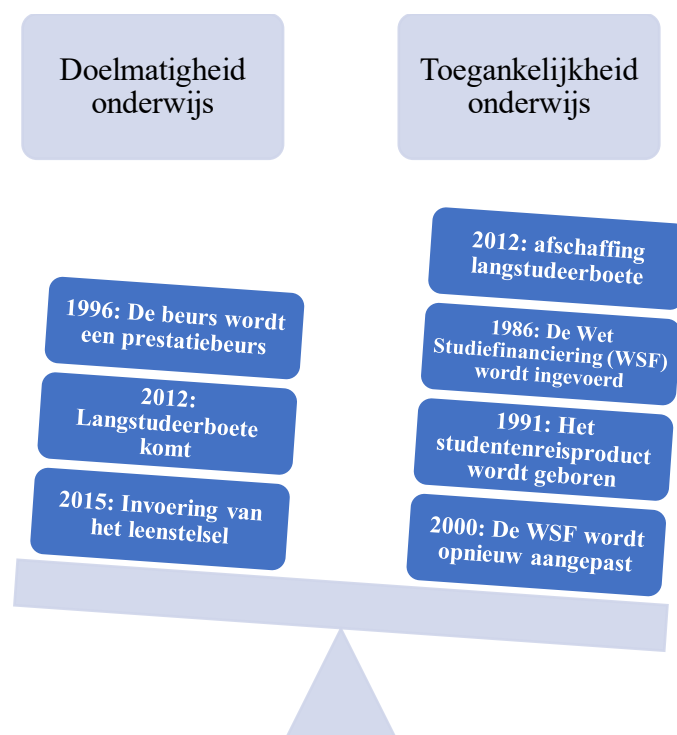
Doelmatigheid onderwijs

1996: De beurs wordt een prestatiebeurs

2012: Langstudeerboete komt

2015: Invoering van het leenstelsel

Toegankelijkheid onderwijs

2012: afschaffing langstudeerboete

1986: De Wet Studiefinanciering (WSF) wordt ingevoerd

1991: Het studentenreisproduct wordt geboren

2000: De WSF wordt opnieuw aangepast